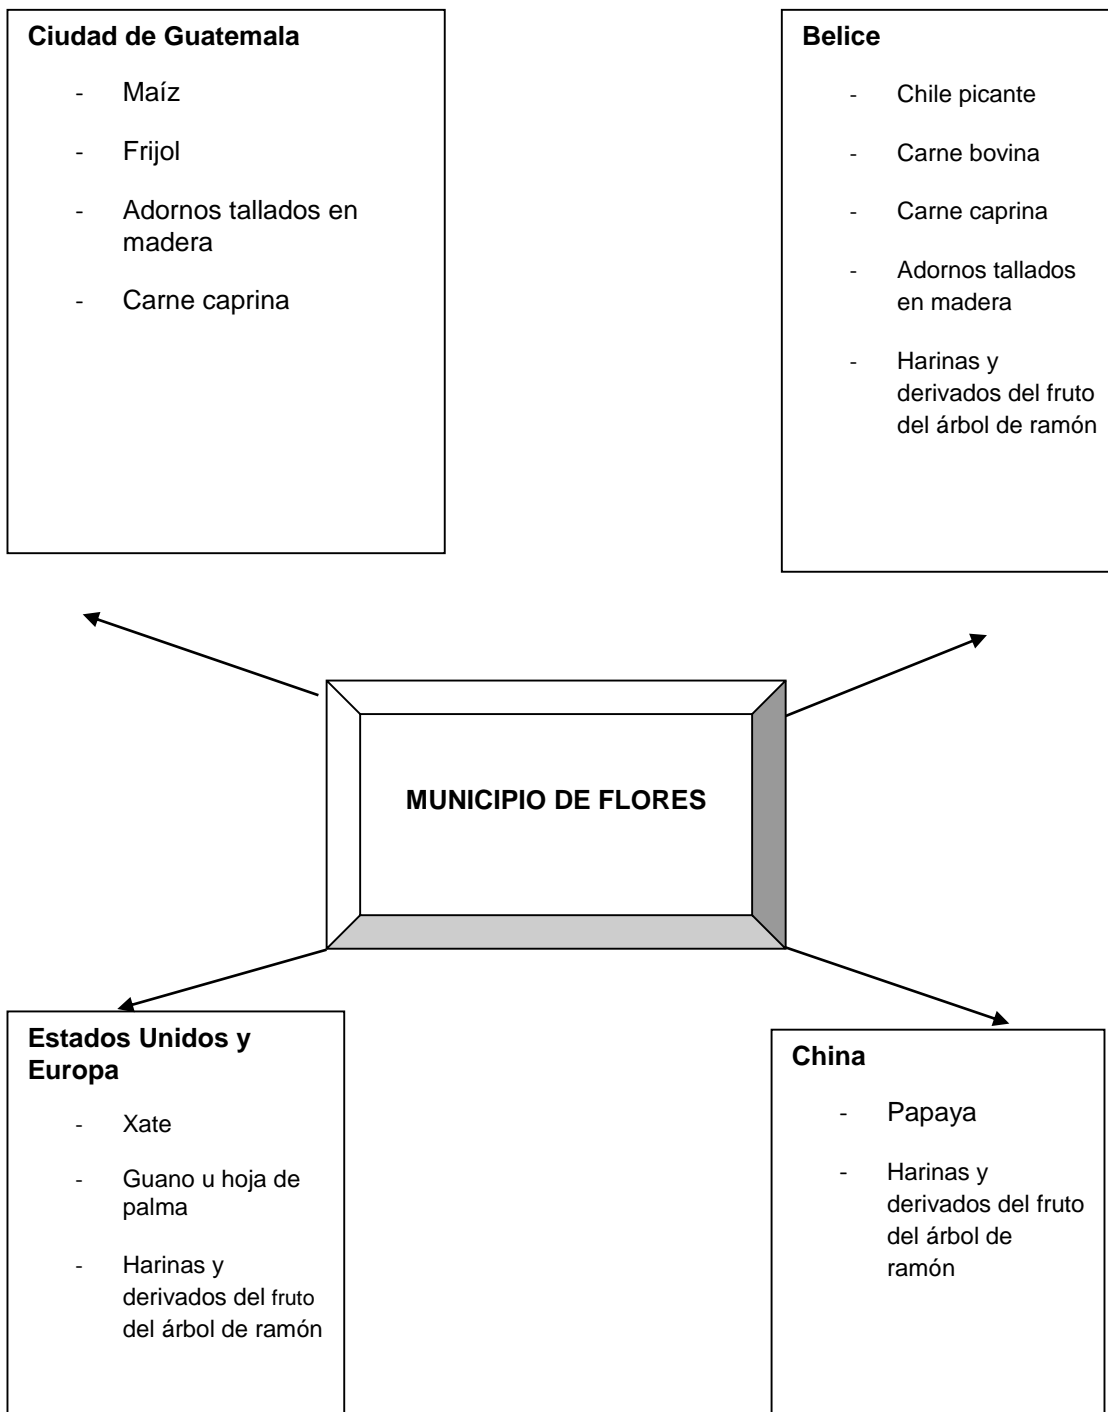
Ciudad de Guatemala

- Maíz
- Frijol
- Adornos tallados en madera
- Carne caprina

Belice

- Chile picante
- Carne bovina
- Carne caprina
- Adornos tallados en madera
- Harinas y derivados del fruto del árbol de ramón

MUNICIPIO DE FLORES

Estados Unidos y Europa

- Xate
- Guano u hoja de palma
- Harinas y derivados del fruto del árbol de ramón

China

- Papaya
- Harinas y derivados del fruto del árbol de ramón